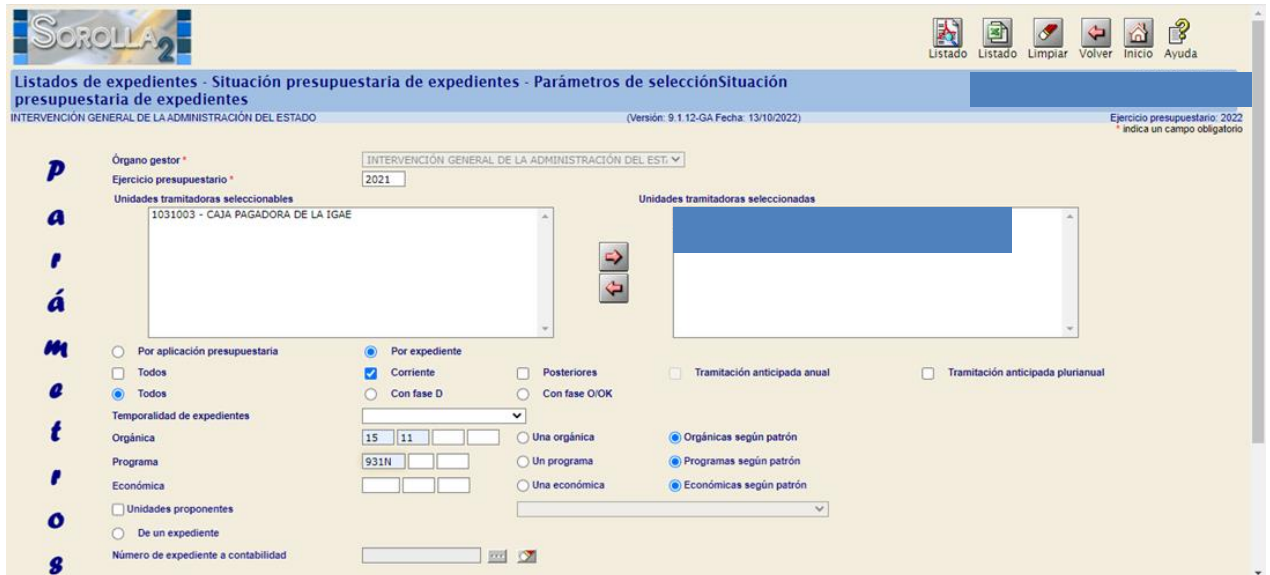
SOROLLA2

Listado Listado Limpiar Volver Inicio Ayuda

Listados de expedientes - Situación presupuestaria de expedientes - Parámetros de selecciónSituación presupuestaria de expedientes

INTERVENCIÓN GENERAL DE LA ADMINISTRACIÓN DEL ESTADO (Versión: 9.1.12-GA Fecha: 13/10/2022) Ejercicio presupuestario: 2022
* indica un campo obligatorio

Parámetros

Órgano gestor * INTERVENCIÓN GENERAL DE LA ADMINISTRACIÓN DEL EST

Ejercicio presupuestario * 2021

Unidades tramitadoras seleccionables
1031003 - CAJA PAGADORA DE LA IGAE

Unidades tramitadoras seleccionadas

Por aplicación presupuestaria Por expediente

Todos Corriente Posteriores Tramitación anticipada anual Tramitación anticipada plurianual

Todos Con fase D Con fase O/OK

Temporalidad de expedientes

Orgánica 15 11 Una orgánica Orgánicas según patrón

Programa 931N Un programa Programas según patrón

Económica Una económica Económicas según patrón

Unidades proponentes

De un expediente

Número de expediente a contabilidad